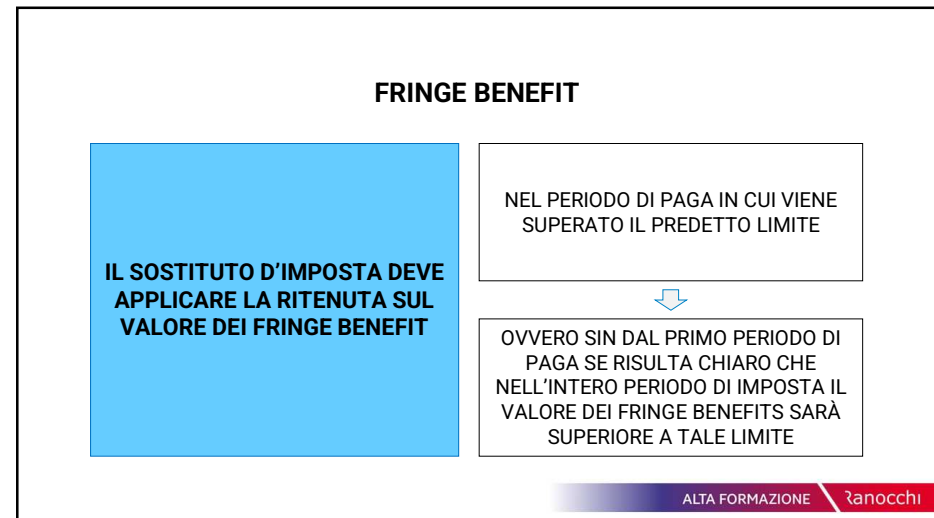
FRINGE BENEFIT

IL SOSTITUTO D’IMPOSTA DEVE APPLICARE LA RITENUTA SUL VALORE DEI FRINGE BENEFIT

NEL PERIODO DI PAGA IN CUI VIENE SUPERATO IL PREDETTO LIMITE

OVVERO SIN DAL PRIMO PERIODO DI PAGA SE RISULTA CHIARO CHE NELL’INTERO PERIODO DI IMPOSTA IL VALORE DEI FRINGE BENEFITS SARÀ SUPERIORE A TALE LIMITE

ALTA FORMAZIONE Ranocchi